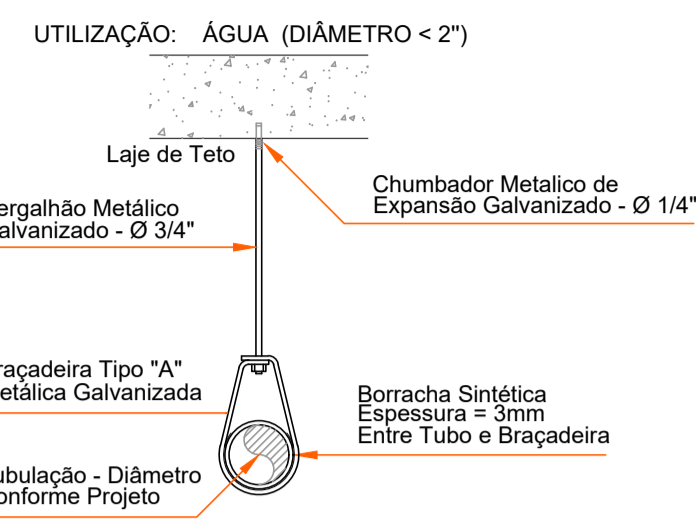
UTILIZAÇÃO: ÁGUA (DIÂMETRO < 2")

Laje de Teto

Chumbador Metalico de Expansão Galvanizado - Ø 1/4"

ergalhão Metálico alvanizado - Ø 3/4"

raçadeira Tipo "A" etálica Galvanizada

Borracha Sintética
Espessura = 3mm
Entre Tubo e Braçadeira

ubulação - Diâmetro onforme Projeto